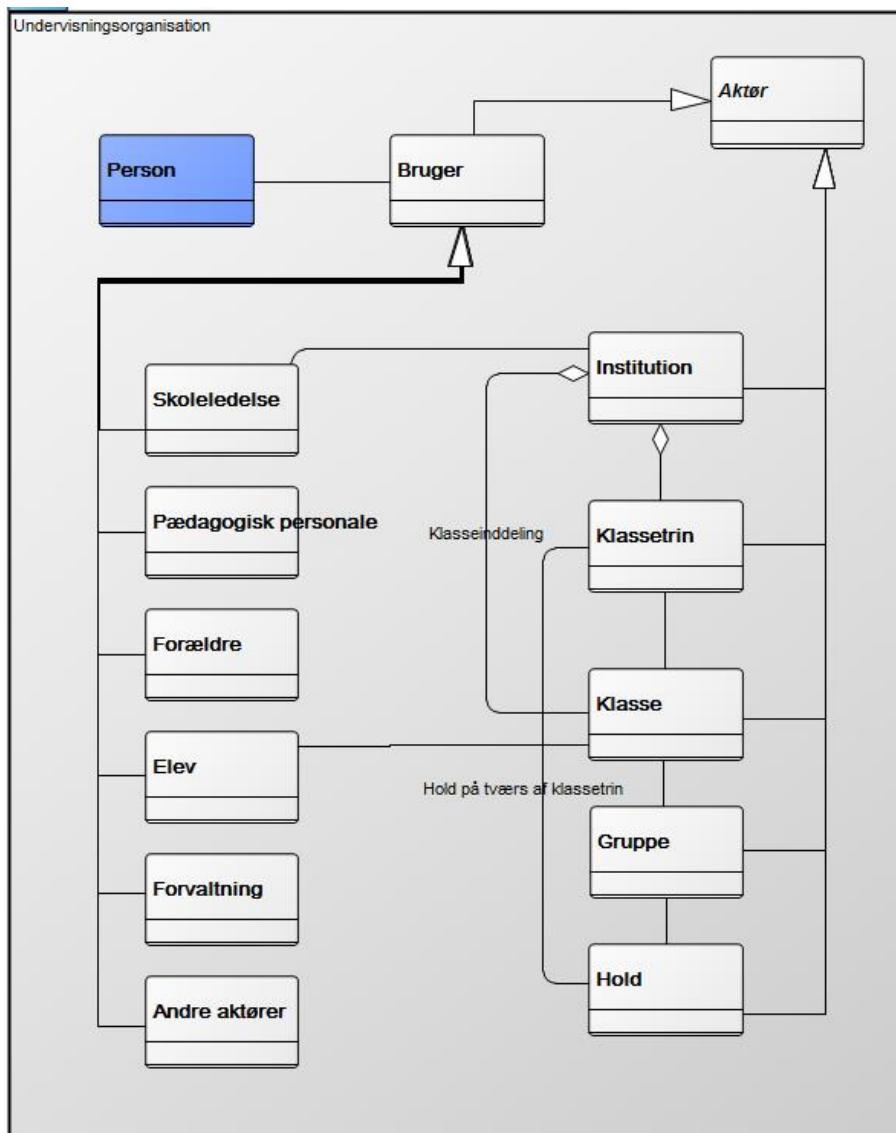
Undervisningsorganisation

Aktør

Person

Bruger

Skoleledelse

Institution

Pædagogisk personale

Klasseinddeling

Klassetrin

Forældre

Klasse

Elev

Hold på tværs af klassetrin

Gruppe

Forvaltning

Hold

Andre aktører